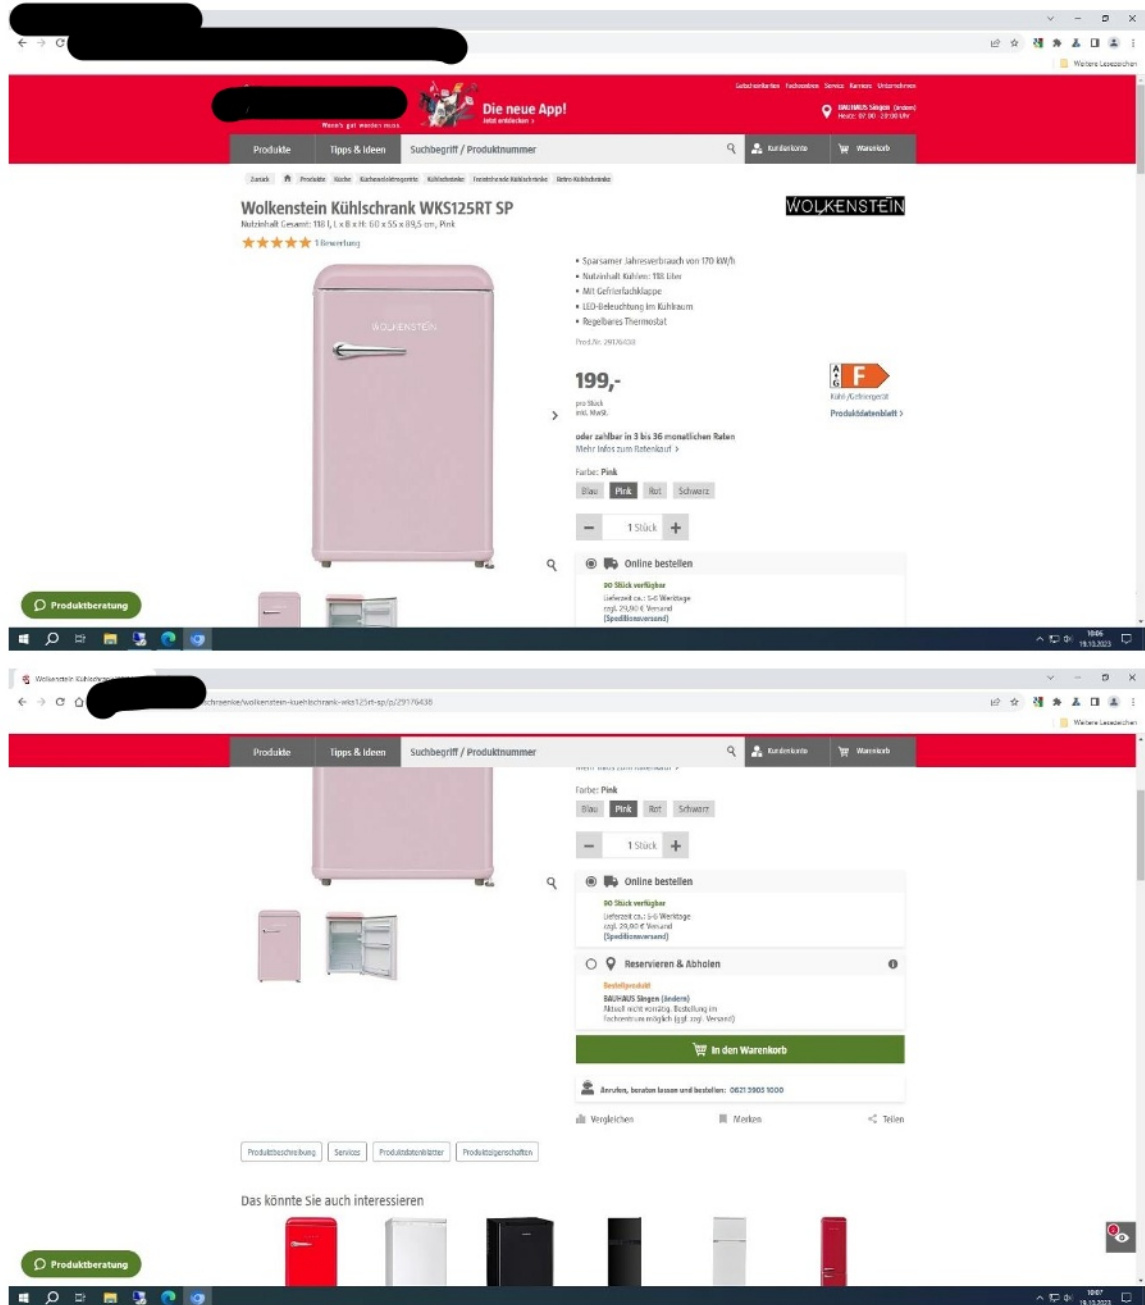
Weitere Lesezeichen

Gutscheinkarten Fachcentren Service Karriere Unternehmen

Wenn's gut werden muss.

Die neue App!
Jetzt entdecken >

BAUHAUS Singen (ändern)
Heute: 07:00 - 20:00 Uhr

Produkte | Tipps & Ideen | Suchbegriff / Produktnummer | Kundenkonto | Warenkorb

Zurück | Produkte | Küche | Küchenelektrogeräte | Kühlschränke | Freistehende Kühlschränke | Retro-Kühlschränke

Wolkenstein Kühlschrank WKS125RT SP
Nutzinhalt Gesamt: 118 l, L x B x H: 60 x 55 x 89,5 cm, Pink

1 Bewertung

WOLKENSTEIN

WOLKENSTEIN

• Sparsamer Jahresverbrauch von 170 kW/h
• Nutzinhalt Kühlen: 118 liter
• Mit Gefrierfachklappe
• LED-Beleuchtung im Kühlraum
• Regelbares Thermostat

Prod.Nr. 29176438

199,-
pro Stück
inkl. MwSt.

A G F
Kühl-/Gefriergerät
Produktdatenblatt >

oder zahlbar in 3 bis 36 monatlichen Raten
Mehr Infos zum Ratenkauf >

Farbe: Pink
Blau | Pink | Rot | Schwarz

− 1 Stück +

Online bestellen
90 Stück verfügbar
Lieferzeit ca.: 5-6 Werktage
zzgl. 29,90 € Versand
(Speditionsversand)

Produktberatung

1046
19.10.2023

Wolkenstein Kühlschrank
chraenke/wolkenstein-kuehlschrank-wks125rt-sp/p/29176438

Weitere Lesezeichen

Produkte | Tipps & Ideen | Suchbegriff / Produktnummer | Kundenkonto | Warenkorb

Mehr Infos zum Ratenkauf >

Farbe: Pink
Blau | Pink | Rot | Schwarz

− 1 Stück +

Online bestellen
90 Stück verfügbar
Lieferzeit ca.: 5-6 Werktage
zzgl. 29,90 € Versand
(Speditionsversand)

Reservieren & Abholen
Bestellprodukt
BAUHAUS Singen (ändern)
Aktuell nicht vorrätig. Bestellung im Fachcentrum möglich (ggf. zzgl. Versand)

In den Warenkorb

Anrufen, beraten lassen und bestellen: 0621 3905 1000

Vergleichen | Merken | Teilen

Produktbeschreibung | Services | Produktdatenblätter | Produkteigenschaften

Das könnte Sie auch interessieren

Produktberatung

1047
19.10.2023